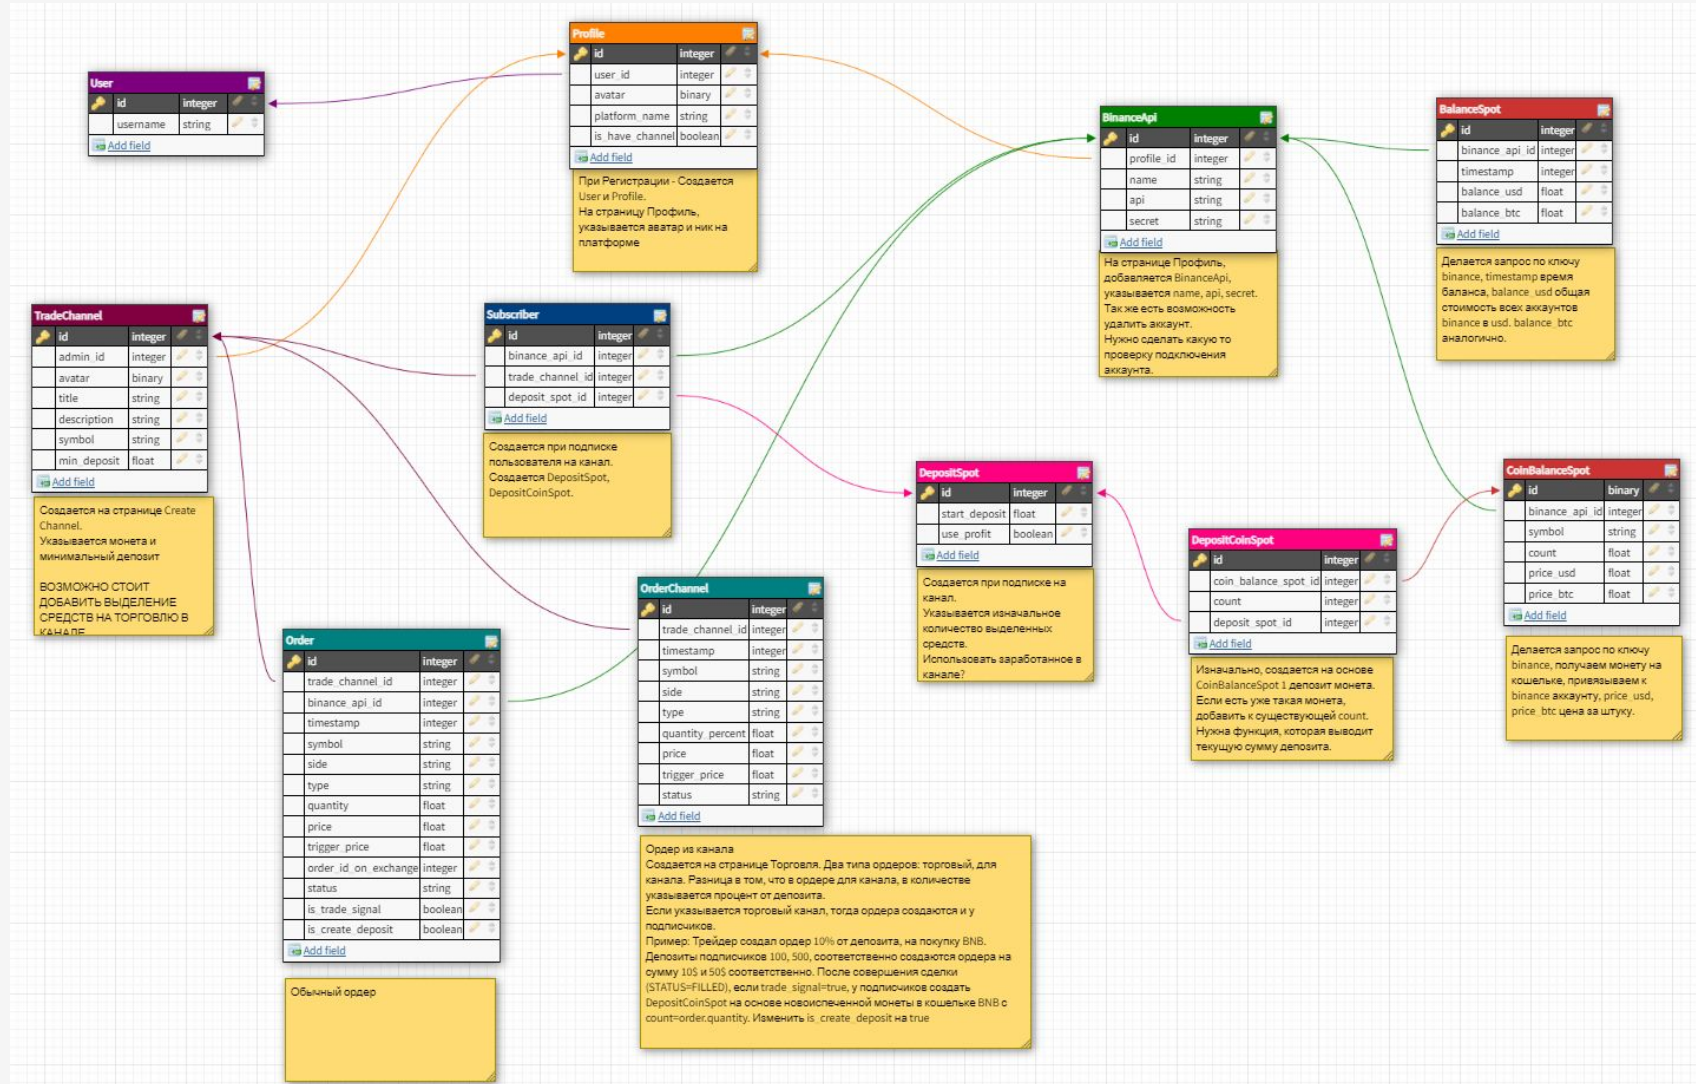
User
| id | integer |
|---|---|
| username | string |

Add field

Profile
| id | integer |
|---|---|
| user_id | integer |
| avatar | binary |
| platform_name | string |
| is_have_channel | boolean |

Add field

При Регистрации - Создается User и Profile.
На страницу Профиль, указывается аватар и ник на платформе

BinanceApi
| id | integer |
|---|---|
| profile_id | integer |
| name | string |
| api | string |
| secret | string |

Add field

На странице Профиль, добавляется BinanceApi, указывается name, api, secret.
Так же есть возможность удалить аккаунт.
Нужно сделать какую то проверку подключения аккаунта.

BalanceSpot
| id | integer |
|---|---|
| binance_api_id | integer |
| timestamp | integer |
| balance_usd | float |
| balance_btc | float |

Add field

Делается запрос по ключу binance, timestamp время баланса, balance_usd общая стоимость всех аккаунтов binance в usd. balance_btc аналогично.

TradeChannel
| id | integer |
|---|---|
| admin_id | integer |
| avatar | binary |
| title | string |
| description | string |
| symbol | string |
| min_deposit | float |

Add field

Создается на странице Create Channel.
Указывается монета и минимальный депозит

ВОЗМОЖНО СТОИТ ДОБАВИТЬ ВЫДЕЛЕНИЕ СРЕДСТВ НА ТОРГОВЛЮ В КАНАЛЕ

Subscriber
| id | integer |
|---|---|
| binance_api_id | integer |
| trade_channel_id | integer |
| deposit_spot_id | integer |

Add field

Создается при подписке пользователя на канал.
Создается DepositSpot, DepositCoinSpot.

DepositSpot
| id | integer |
|---|---|
| start_deposit | float |
| use_profit | boolean |

Add field

Создается при подписке на канал.
Указывается изначальное количество выделенных средств.
Использовать заработанное в канале?

DepositCoinSpot
| id | integer |
|---|---|
| coin_balance_spot_id | integer |
| count | integer |
| deposit_spot_id | integer |

Add field

Изначально, создается на основе CoinBalanceSpot 1 депозит монета.
Если есть уже такая монета, добавить к существующей count.
Нужна функция, которая выводит текущую сумму депозита.

CoinBalanceSpot
| id | binary |
|---|---|
| binance_api_id | integer |
| symbol | string |
| count | float |
| price_usd | float |
| price_btc | float |

Add field

Делается запрос по ключу binance, получаем монету на кошельке, привязываем к binance аккаунту, price_usd, price_btc цена за штуку.

OrderChannel
| id | integer |
|---|---|
| trade_channel_id | integer |
| timestamp | integer |
| symbol | string |
| side | string |
| type | string |
| quantity_percent | float |
| price | float |
| trigger_price | float |
| status | string |

Add field

Ордер из канала
Создается на странице Торговля. Два типа ордеров: торговый, для канала. Разница в том, что в ордере для канала, в количестве указывается процент от депозита.
Если указывается торговый канал, тогда ордера создаются и у подписчиков.
Пример: Трейдер создал ордер 10% от депозита, на покупку BNB.
Депозиты подписчиков 100, 500, соответственно создаются ордера на сумму 10$ и 50$ соответственно. После совершения сделки (STATUS=FILLED), если trade_signal=true, у подписчиков создать DepositCoinSpot на основе новоиспеченной монеты в кошельке BNB с count=order.quantity. Изменить is_create_deposit на true

Order
| id | integer |
|---|---|
| trade_channel_id | integer |
| binance_api_id | integer |
| timestamp | integer |
| symbol | string |
| side | string |
| type | string |
| quantity | float |
| price | float |
| trigger_price | float |
| order_id_on_exchange | integer |
| status | string |
| is_trade_signal | boolean |
| is_create_deposit | boolean |

Add field

Обычный ордер